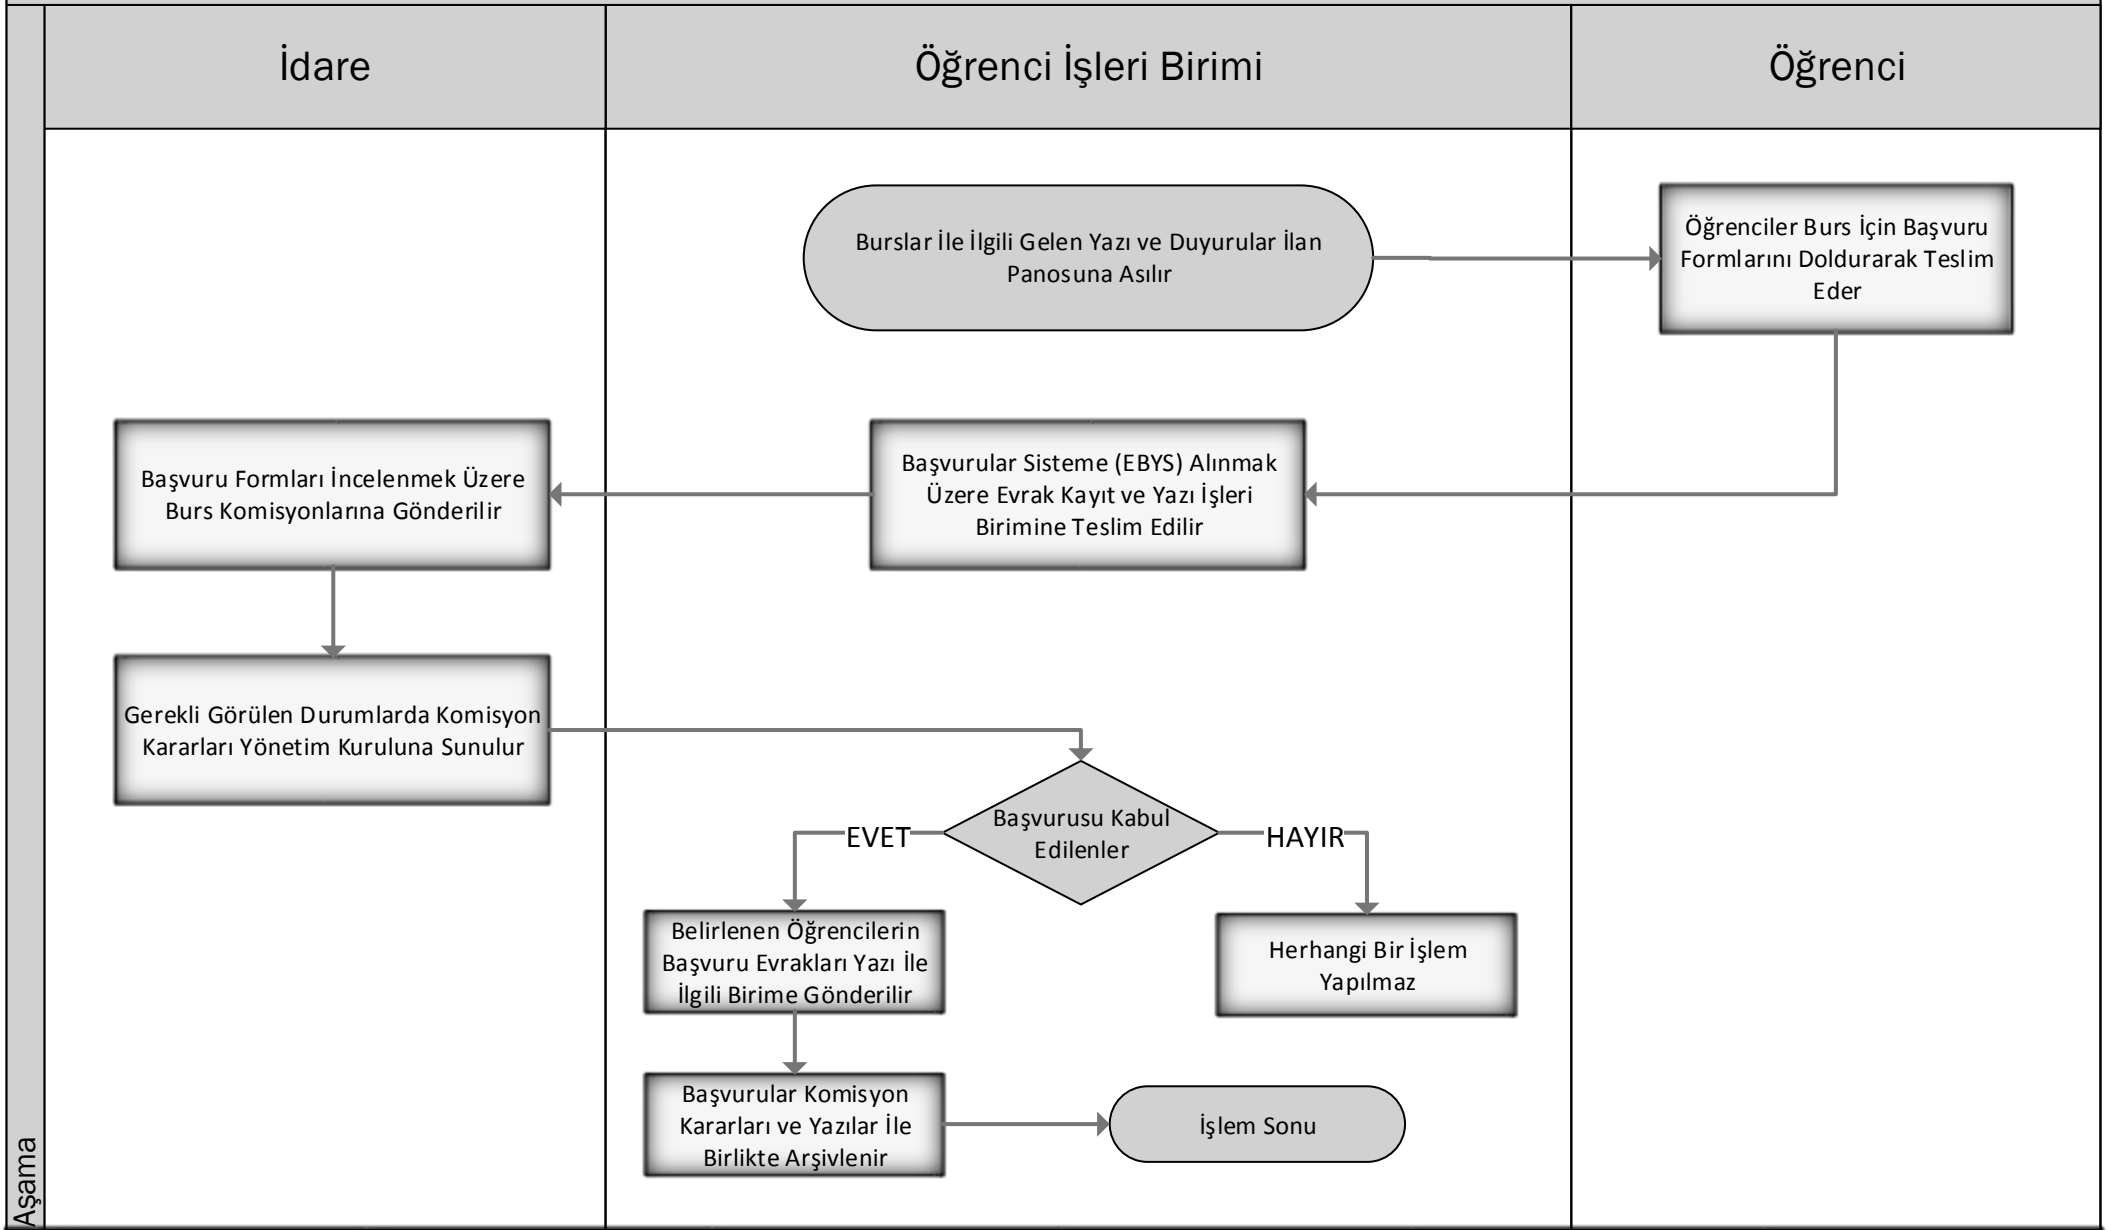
İdare

Öğrenci İşleri Birimi

Öğrenci

Burslar İle İlgili Gelen Yazı ve Duyurular İlan Panosuna Asılır

Öğrenciler Burs İçin Başvuru Formlarını Doldurarak Teslim Eder

Başvurular Sisteme (EBYS) Alınmak Üzere Evrak Kayıt ve Yazı İşleri Birimine Teslim Edilir

Başvuru Formları İncelenmek Üzere Burs Komisyonlarına Gönderilir

Gerekli Görülen Durumlarda Komisyon Kararları Yönetim Kuruluna Sunulur

Başvurusu Kabul Edilenler

EVET

HAYIR

Belirlenen Öğrencilerin Başvuru Evrakları Yazı İle İlgili Birime Gönderilir

Herhangi Bir İşlem Yapılmaz

Başvurular Komisyon Kararları ve Yazılar İle Birlikte Arşivlenir

İşlem Sonu

Aşama